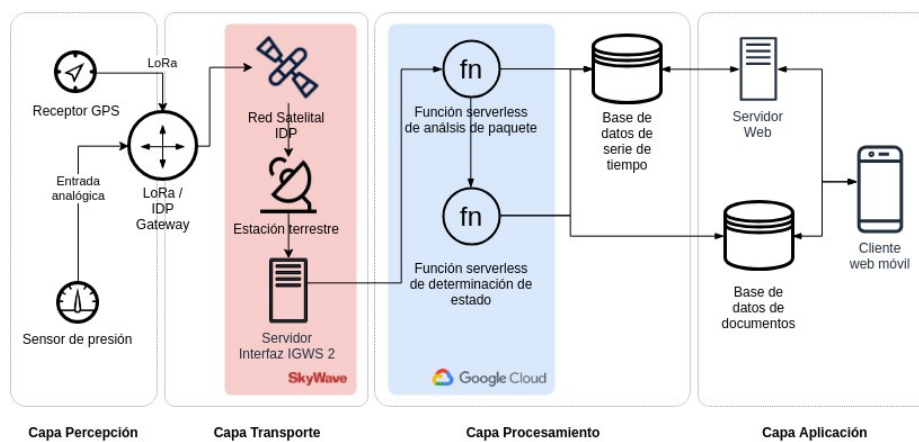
LoRa

Receptor GPS

Entrada analógica

LoRa / IDP Gateway

Sensor de presión

Red Satelital IDP

Estación terrestre

Servidor Interfaz IGWS 2

SkyWave

fn

Función serverless de análisis de paquete

fn

Función serverless de determinación de estado

Google Cloud

Base de datos de serie de tiempo

Base de datos de documentos

Servidor Web

Cliente web móvil

Capa Percepción

Capa Transporte

Capa Procesamiento

Capa Aplicación